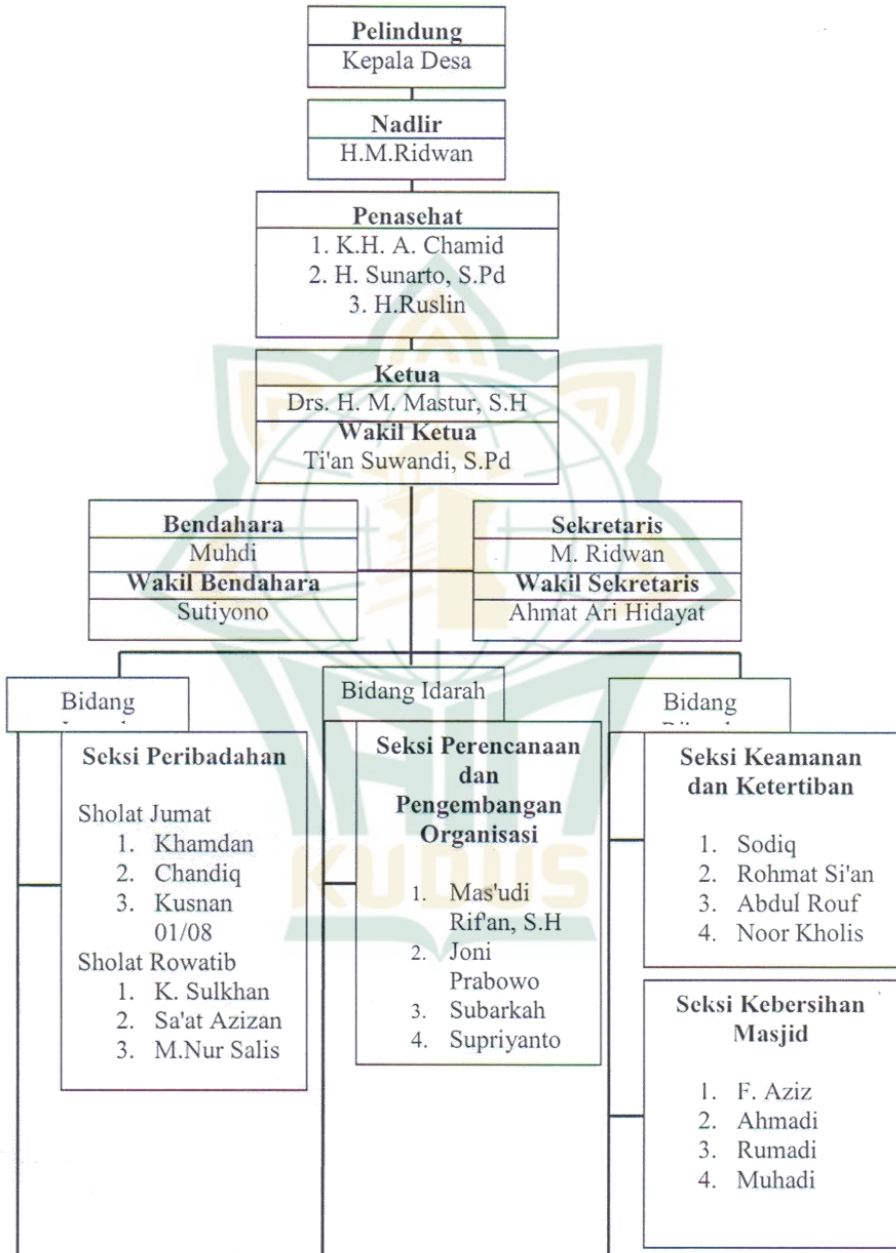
**Pelindung**
Kepala Desa

**Nadlir**
H.M.Ridwan

**Penasehat**
1. K.H. A. Chamid
2. H. Sunarto, S.Pd
3. H.Ruslin

**Ketua**
Drs. H. M. Mastur, S.H
**Wakil Ketua**
Ti'an Suwandi, S.Pd

**Bendahara**
Muhdi
**Wakil Bendahara**
Sutiyono

**Sekretaris**
M. Ridwan
**Wakil Sekretaris**
Ahmat Ari Hidayat

Bidang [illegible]

**Seksi Peribadahan**

Sholat Jumat
1. Khamdan
2. Chandiq
3. Kusnan 01/08

Sholat Rowatib
1. K. Sulkhan
2. Sa'at Azizan
3. M.Nur Salis

Bidang Idarah

**Seksi Perencanaan dan Pengembangan Organisasi**

1. Mas'udi Rif'an, S.H
2. Joni Prabowo
3. Subarkah
4. Supriyanto

Bidang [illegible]

**Seksi Keamanan dan Ketertiban**

1. Sodiq
2. Rohmat Si'an
3. Abdul Rouf
4. Noor Kholis

**Seksi Kebersihan Masjid**

1. F. Aziz
2. Ahmadi
3. Rumadi
4. Muhadi

KUDUS